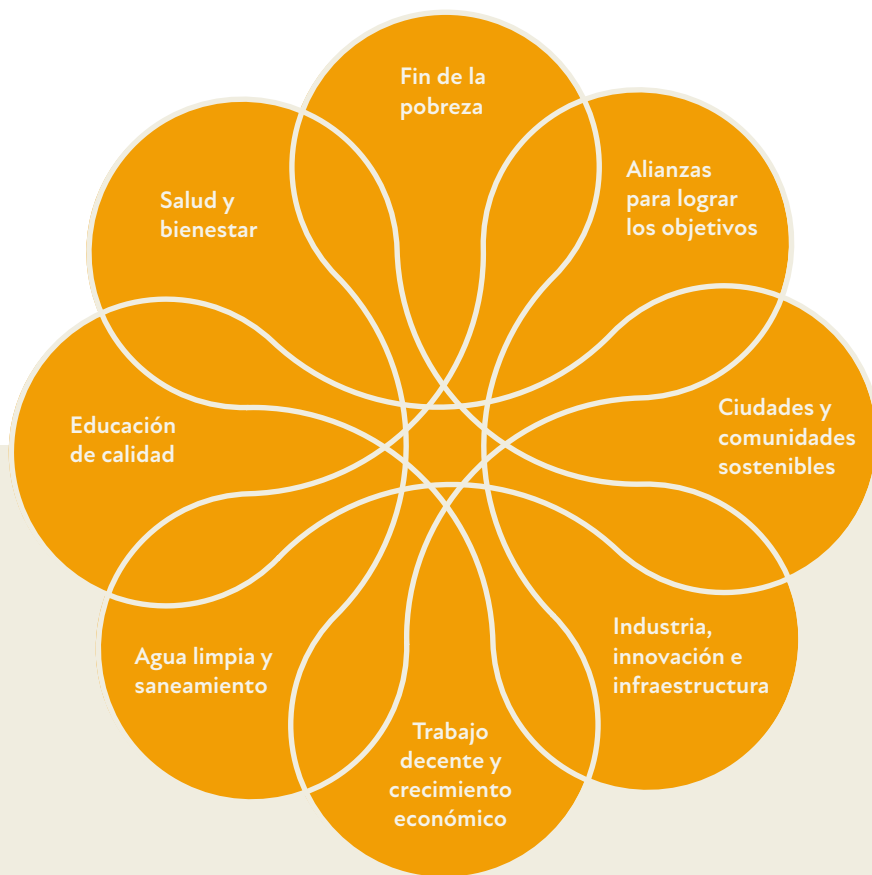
Fin de la pobreza

Alianzas para lograr los objetivos

Salud y bienestar

Ciudades y comunidades sostenibles

Educación de calidad

Industria, innovación e infraestructura

Agua limpia y saneamiento

Trabajo decente y crecimiento económico